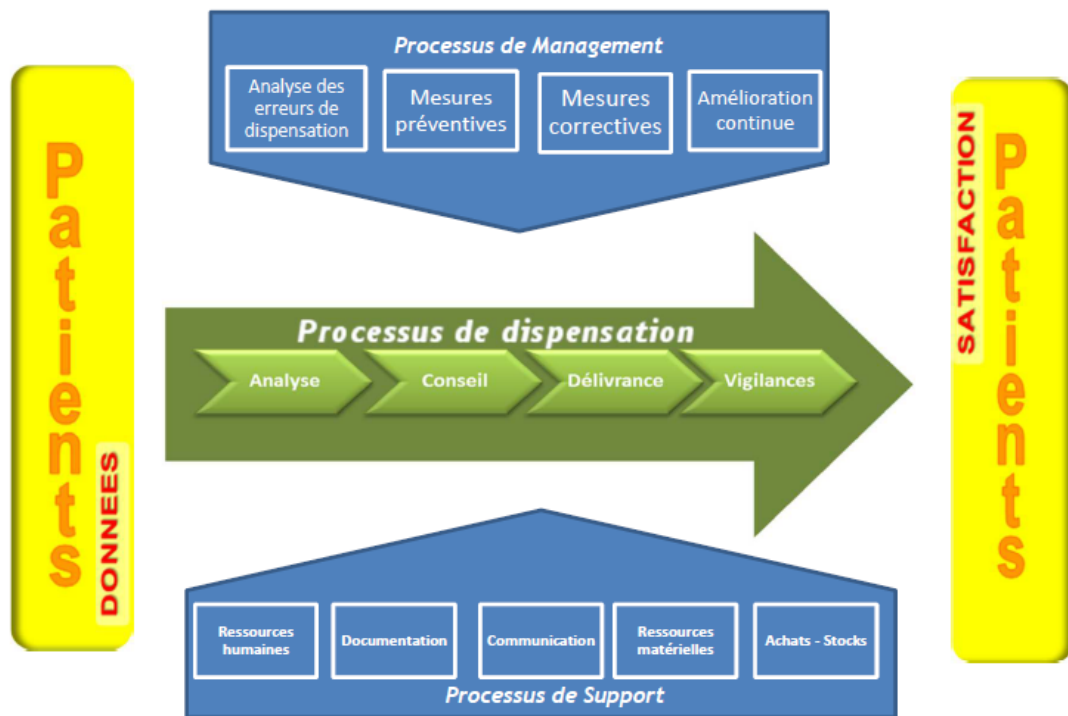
Patients
DONNEES

Processus de Management

Analyse des erreurs de dispensation

Mesures préventives

Mesures correctives

Amélioration continue

Processus de dispensation

Analyse

Conseil

Délivrance

Vigilances

Ressources humaines

Documentation

Communication

Ressources matérielles

Achats - Stocks

Processus de Support

SATISFACTION
Patients